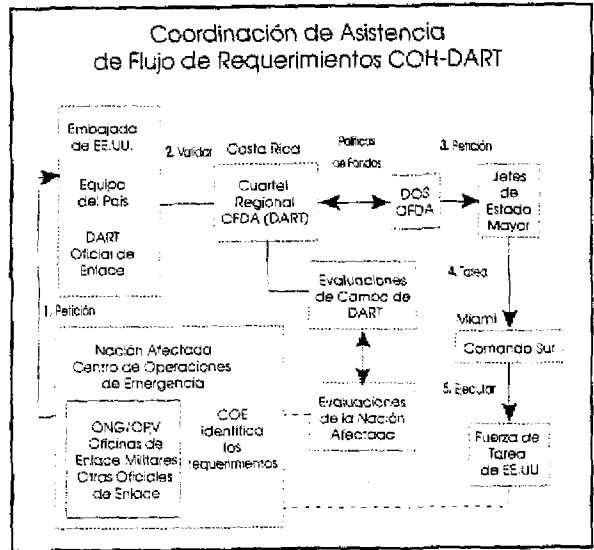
Coordinación de Asistencia de Flujo de Requerimientos COH-DART

Embajada de EE.UU.

Equipo del País

DART Oficial de Enlace

2. Validar

Costa Rica

Cuartel Regional OFDA (DART)

Políticas de Fondos

DOS OFDA

3. Petición

Jefes de Estado Mayor

4. Tarea

Evaluaciones de Campo de DART

1. Petición

Miami

Comando Sur

Nación Afectada Centro de Operaciones de Emergencia

Evaluaciones de la Nación Afectada

5. Ejecutar

ONG/OPV Oficinas de Enlace Militares Otras Oficiales de Enlace

COE identifica los requerimientos

Fuerza de Tarea de EE.UU